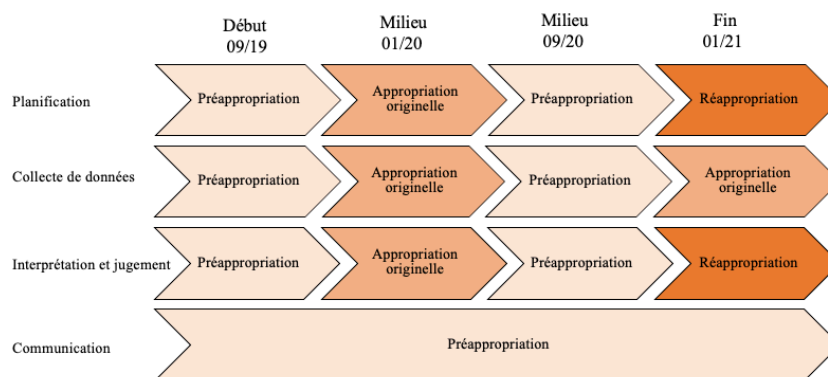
| | Début 09/19 | Milieu 01/20 | Milieu 09/20 | Fin 01/21 |
|---|---|---|---|---|
| Planification | Préappropriation | Appropriation originelle | Préappropriation | Réappropriation |
| Collecte de données | Préappropriation | Appropriation originelle | Préappropriation | Appropriation originelle |
| Interprétation et jugement | Préappropriation | Appropriation originelle | Préappropriation | Réappropriation |
| Communication | Préappropriation | | | |